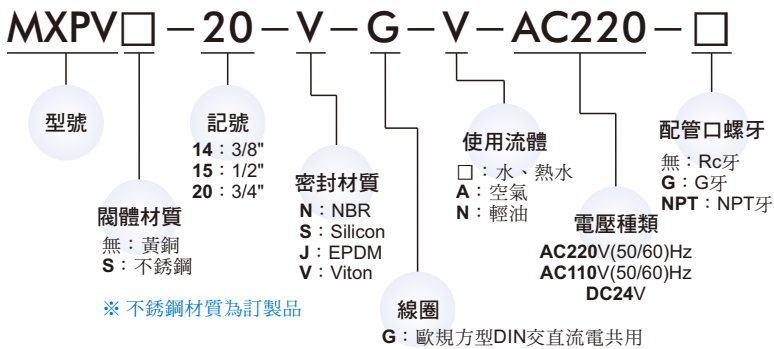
MXPV□－20－V－G－V－AC220－□

型號

閥體材質
無：黃銅
S：不銹鋼

※ 不銹鋼材質為訂製品

記號
14：3/8"
15：1/2"
20：3/4"

密封材質
N：NBR
S：Silicon
J：EPDM
V：Viton

線圈
G：歐規方型DIN交直流電共用

使用流體
□：水、熱水
A：空氣
N：輕油

電壓種類
AC220V(50/60)Hz
AC110V(50/60)Hz
DC24V

配管口螺牙
無：Rc牙
G：G牙
NPT：NPT牙